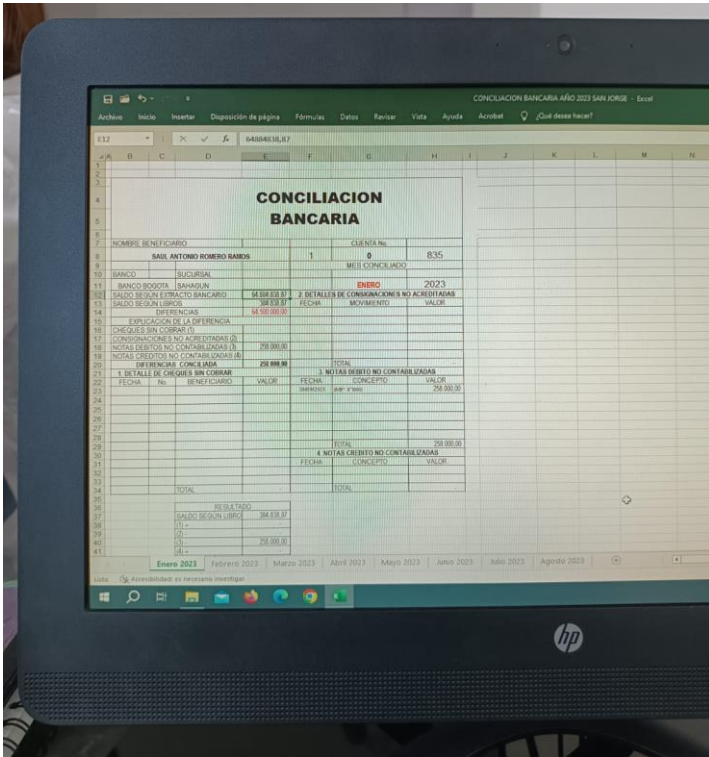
CONCILIACION BANCARIA AÑO 2023 SAN JORGE - Excel

Archivo Inicio Insertar Disposición de página Fórmulas Datos Revisar Vista Ayuda Acrobat ¿Qué desea hacer?

E12 64884838,87

A B C D E F G H I J K L M N

CONCILIACION BANCARIA

NOMBRE BENEFICIARIO | CUENTA No.
SAUL ANTONIO ROMERO RAMOS | 1 | 0 | 835
MES CONCILIADO
BANCO | SUCURSAL
BANCO BOGOTA | SAHAGUN | ENERO | 2023

| SALDO SEGUN EXTRACTO BANCARIO | 64.884.838,87 | 2. DETALLES DE CONSIGNACIONES NO ACREDITADAS | | |
|---|---|---|---|---|
| SALDO SEGUN LIBROS | 384.838,87 | FECHA | MOVIMIENTO | VALOR |
| DIFERENCIAS | 64.500.000,00 | | | |
| EXPLICACION DE LA DIFERENCIA | | | | |
| CHEQUES SIN COBRAR (1) | | | | |
| CONSIGNACIONES NO ACREDITADAS (2) | | | | |
| NOTAS DEBITOS NO CONTABILIZADAS (3) | 250.000,00 | | | |
| NOTAS CREDITOS NO CONTABILIZADAS (4) | | | | |
| DIFERENCIAS CONCILIADA | 250.000,00 | TOTAL | | - |

1. DETALLE DE CHEQUES SIN COBRAR

| FECHA | No. | BENEFICIARIO | VALOR |
|---|---|---|---|
| | | TOTAL | |

3. NOTAS DEBITO NO CONTABILIZADAS

| FECHA | CONCEPTO | VALOR |
|---|---|---|
| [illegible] | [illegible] | 250.000,00 |
| TOTAL | | 250.000,00 |

4. NOTAS CREDITO NO CONTABILIZADAS

| FECHA | CONCEPTO | VALOR |
|---|---|---|
| TOTAL | | |

RESULTADO
| SALDO SEGUN LIBRO | 384.838,87 |
|---|---|
| (1) + | |
| (2) - | |
| (3) - | 250.000,00 |
| (4) + | |

Enero 2023 | Febrero 2023 | Marzo 2023 | Abril 2023 | Mayo 2023 | Junio 2023 | Julio 2023 | Agosto 2023

Listo Accesibilidad: es necesario investigar

hp